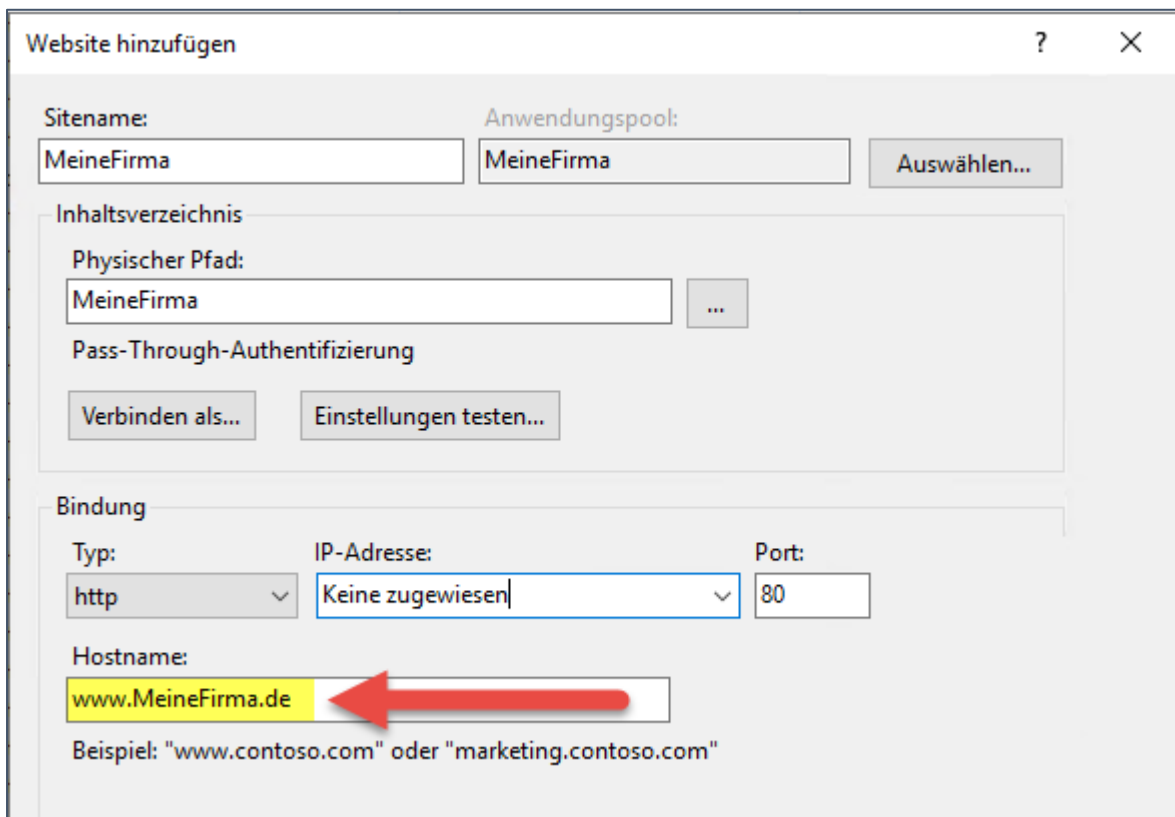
Website hinzufügen ? X

Sitename:
MeineFirma

Anwendungspool:
MeineFirma

Auswählen...

Inhaltsverzeichnis

Physischer Pfad:
MeineFirma
...

Pass-Through-Authentifizierung

Verbinden als...

Einstellungen testen...

Bindung

Typ:
http

IP-Adresse:
Keine zugewiesen

Port:
80

Hostname:
www.MeineFirma.de

Beispiel: "www.contoso.com" oder "marketing.contoso.com"